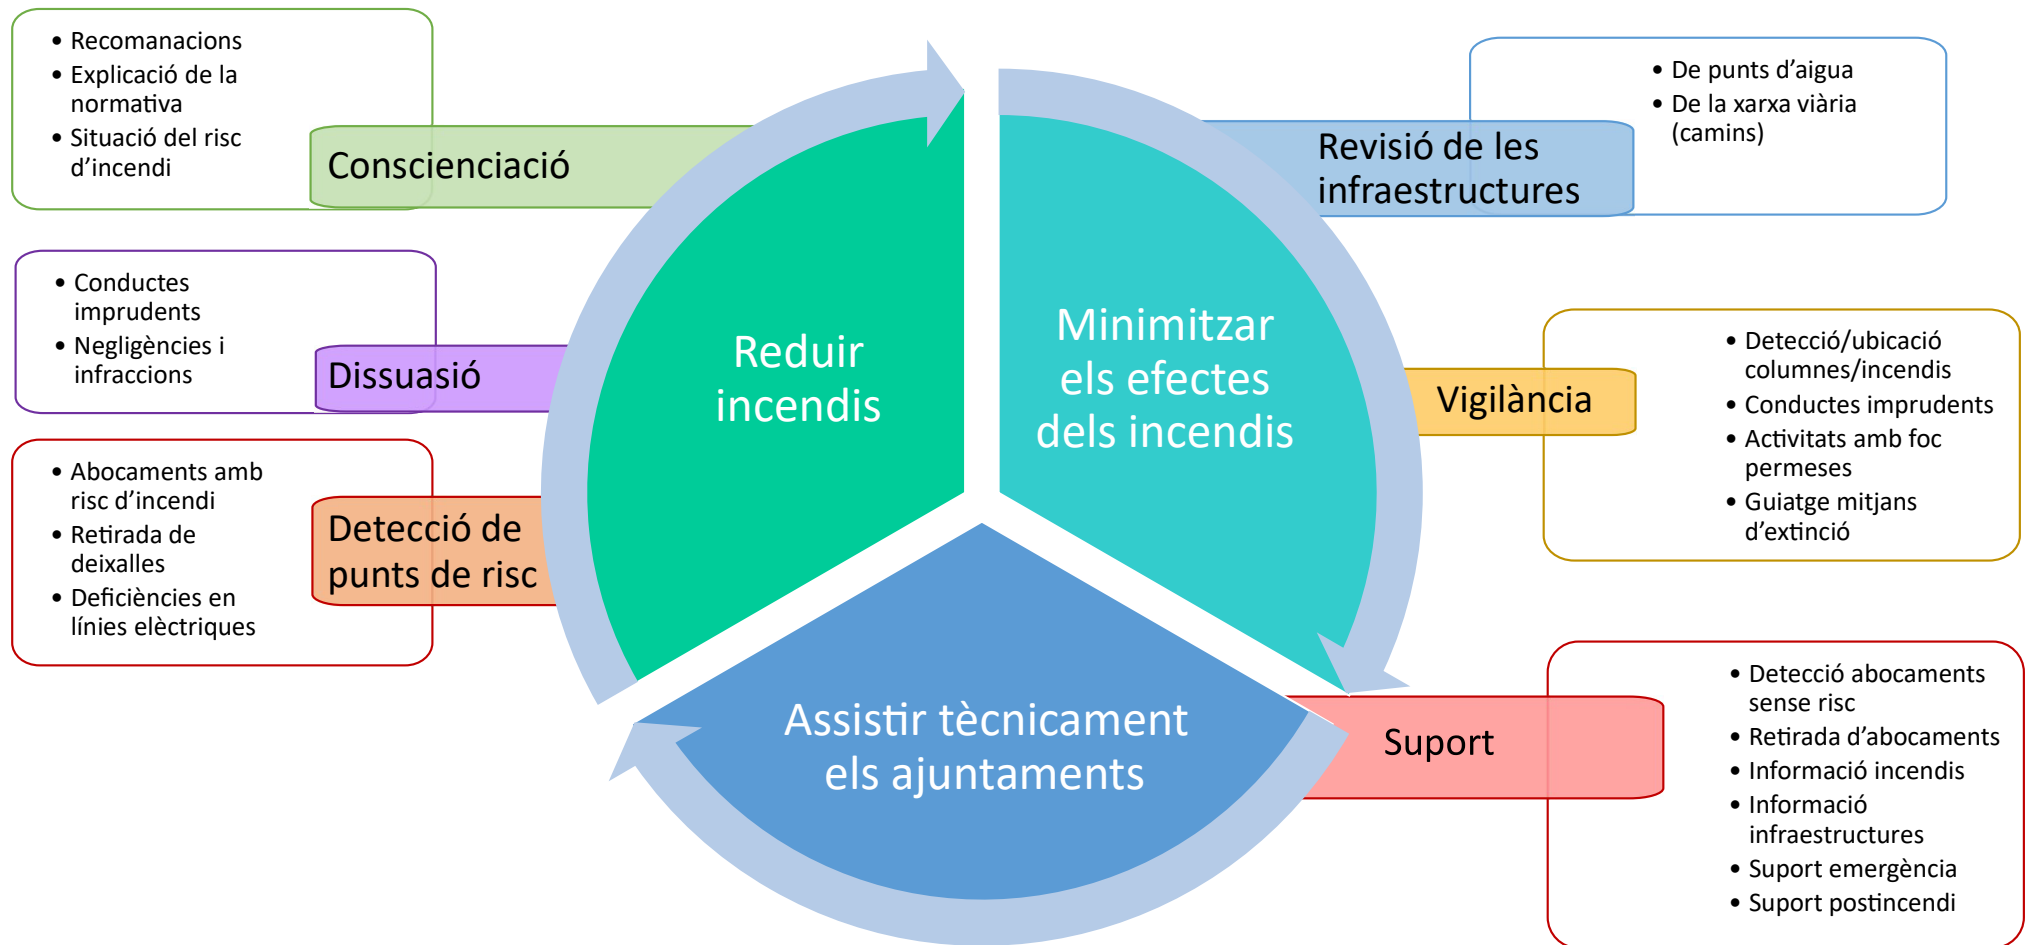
- Recomanacions
- Explicació de la normativa
- Situació del risc d'incendi

Conscienciació

- Conductes imprudents
- Negligències i infraccions

Dissuasió

- Abocaments amb risc d'incendi
- Retirada de deixalles
- Deficiències en línies elèctriques

Detecció de punts de risc

Reduir incendis

Minimitzar els efectes dels incendis

Assistir tècnicament els ajuntaments

Revisió de les infraestructures

- De punts d'aigua
- De la xarxa viària (camins)

Vigilància

- Detecció/ubicació columnes/incendis
- Conductes imprudents
- Activitats amb foc permeses
- Guiatge mitjans d'extinció

Suport

- Detecció abocaments sense risc
- Retirada d'abocaments
- Informació incendis
- Informació infraestructures
- Suport emergència
- Suport postincendi